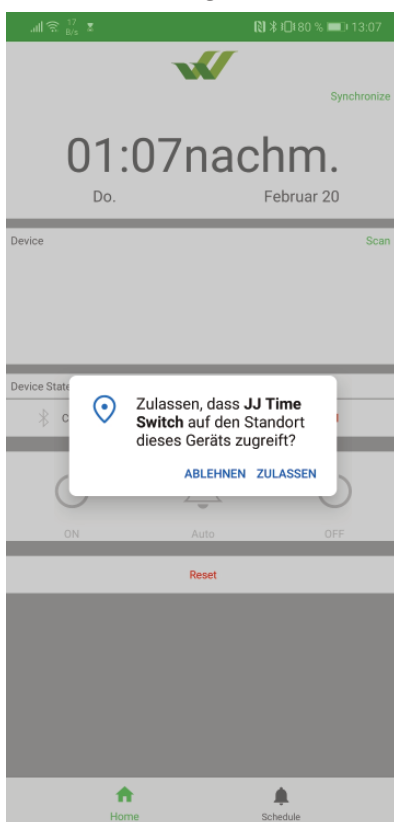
17 B/s 80 % 13:07

Synchronize

01:07nachm.

Do.

Februar 20

Device

Scan

Device State

C

Zulassen, dass **JJ Time Switch** auf den **Standort** dieses Geräts zugreift?

ABLEHNEN ZULASSEN

ON

Auto

OFF

Reset

Home

Schedule